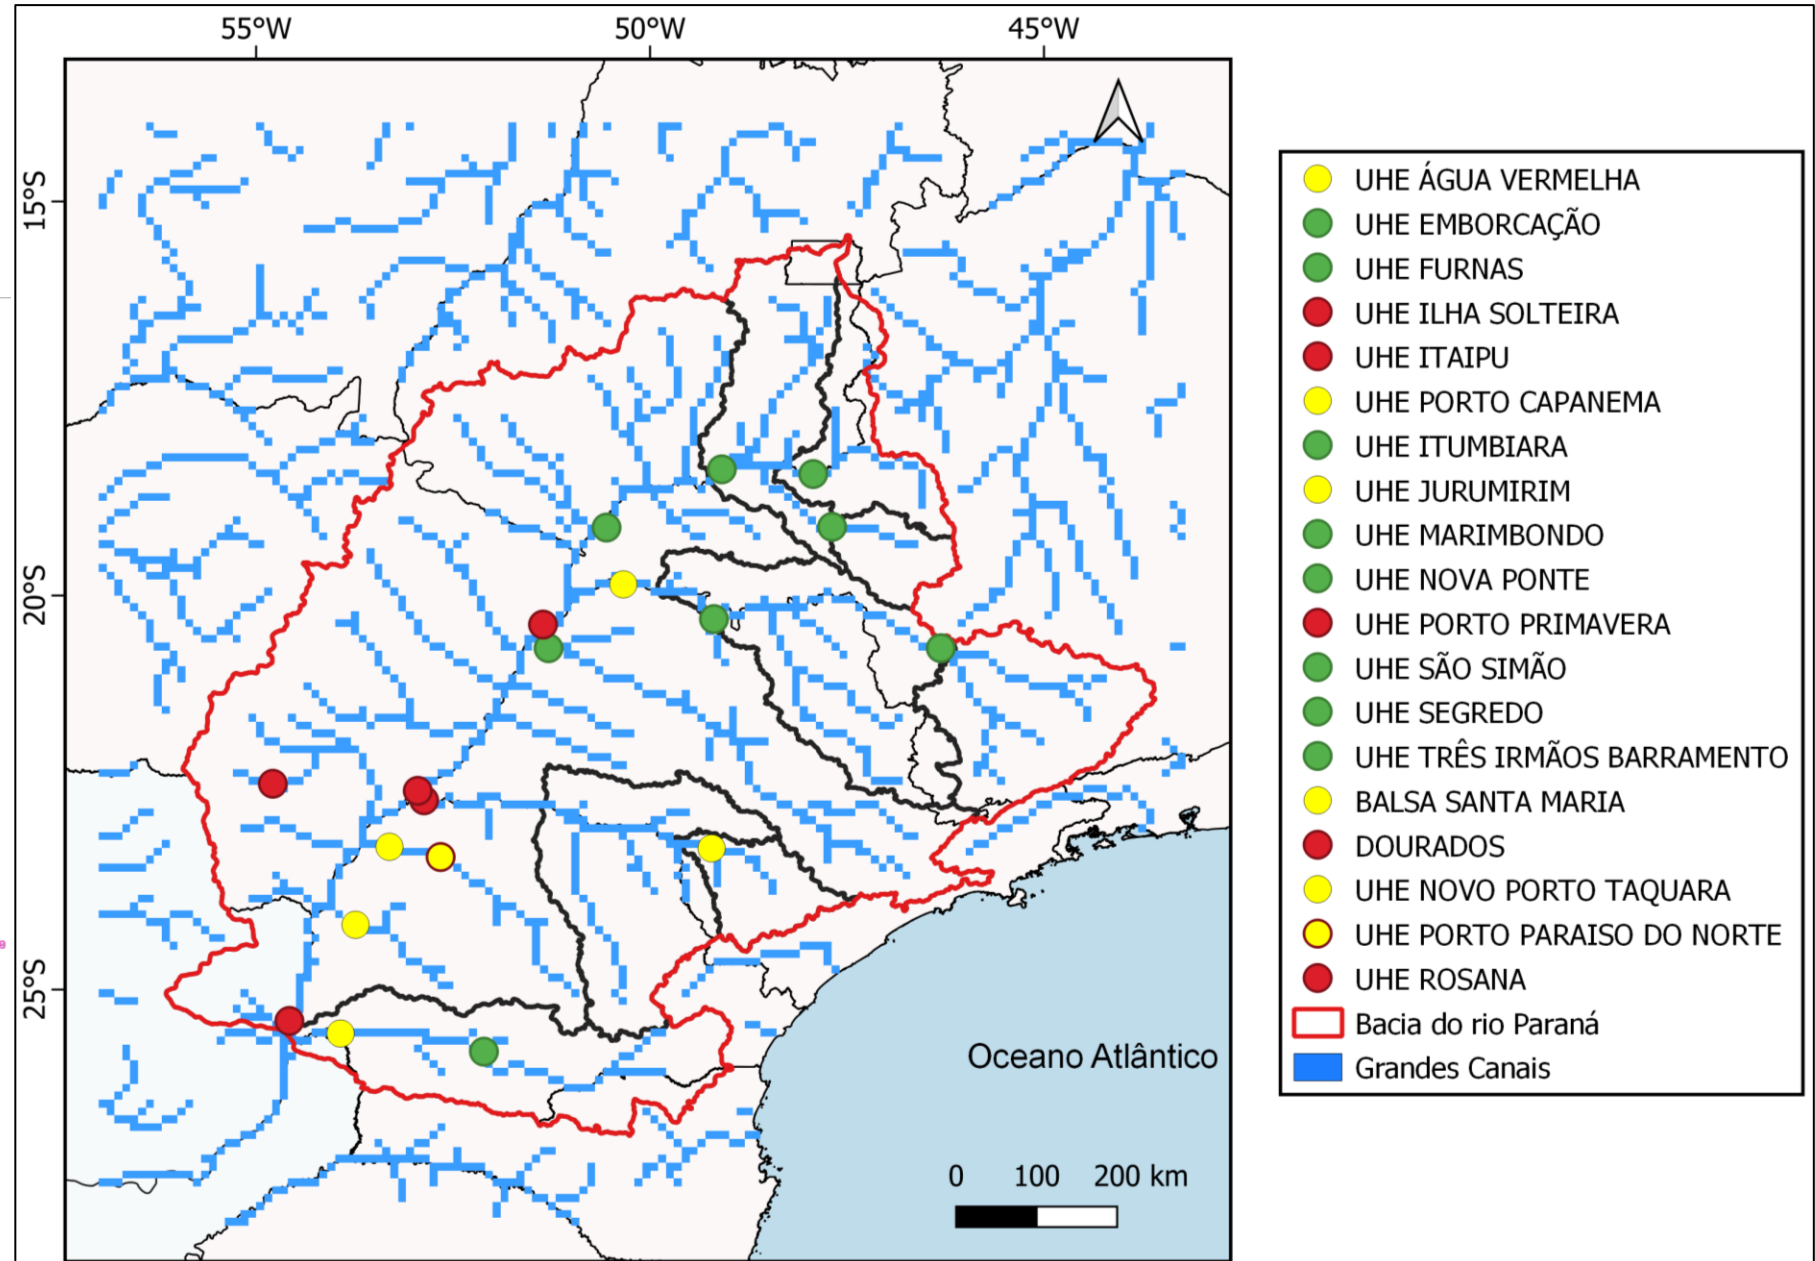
55°W
50°W
45°W

15°S
20°S
25°S

Oceano Atlântico

0 100 200 km

UHE ÁGUA VERMELHA
UHE EMBORCAÇÃO
UHE FURNAS
UHE ILHA SOLTEIRA
UHE ITAIPU
UHE PORTO CAPANEMA
UHE ITUMBIARA
UHE JURUMIRIM
UHE MARIMBONDO
UHE NOVA PONTE
UHE PORTO PRIMAVERA
UHE SÃO SIMÃO
UHE SEGREDO
UHE TRÊS IRMÃOS BARRAMENTO
BALSA SANTA MARIA
DOURADOS
UHE NOVO PORTO TAQUARA
UHE PORTO PARAISO DO NORTE
UHE ROSANA
Bacia do rio Paraná
Grandes Canais